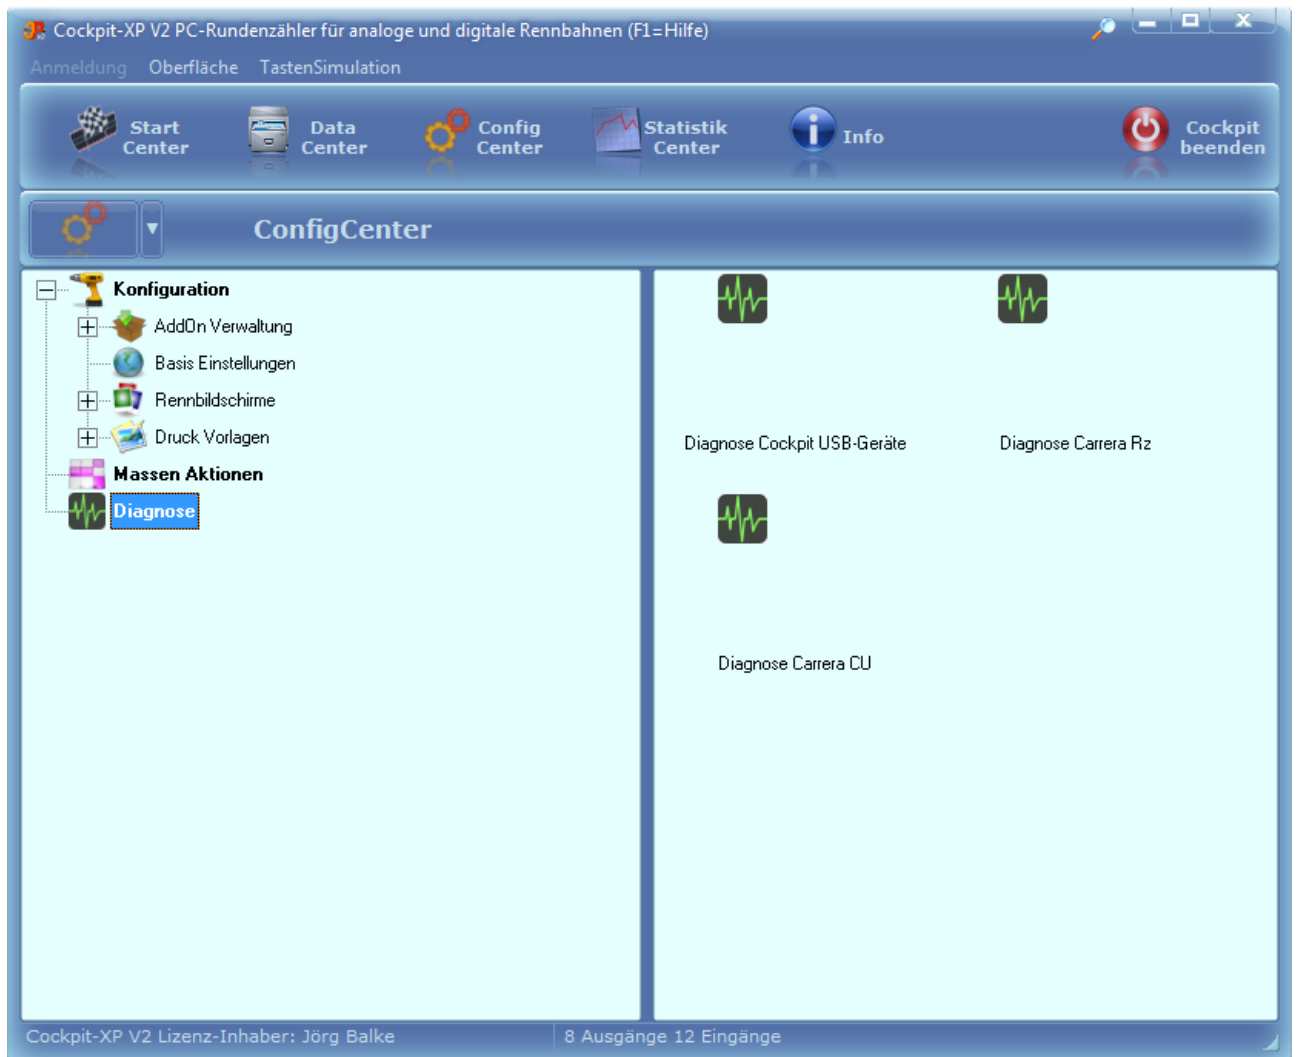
Cockpit-XP V2 PC-Rundenzähler für analoge und digitale Rennbahnen (F1=Hilfe)

Anmeldung Oberfläche TastenSimulation

Start Center
Data Center
Config Center
Statistik Center
Info
Cockpit beenden

ConfigCenter

Konfiguration
AddOn Verwaltung
Basis Einstellungen
Rennbildschirme
Druck Vorlagen
Massen Aktionen
Diagnose

Diagnose Cockpit USB-Geräte
Diagnose Carrera Rz
Diagnose Carrera CU

Cockpit-XP V2 Lizenz-Inhaber: Jörg Balke
8 Ausgänge 12 Eingänge